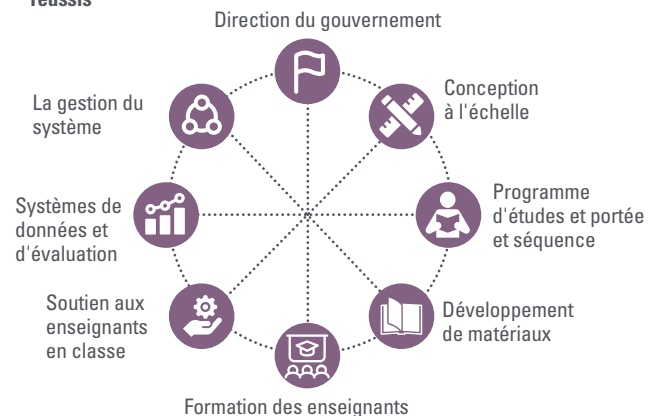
réussis

Direction du gouvernement

Conception à l'échelle

Programme d'études et portée et séquence

Développement de matériaux

Formation des enseignants

Soutien aux enseignants en classe

Systèmes de données et d'évaluation

La gestion du système